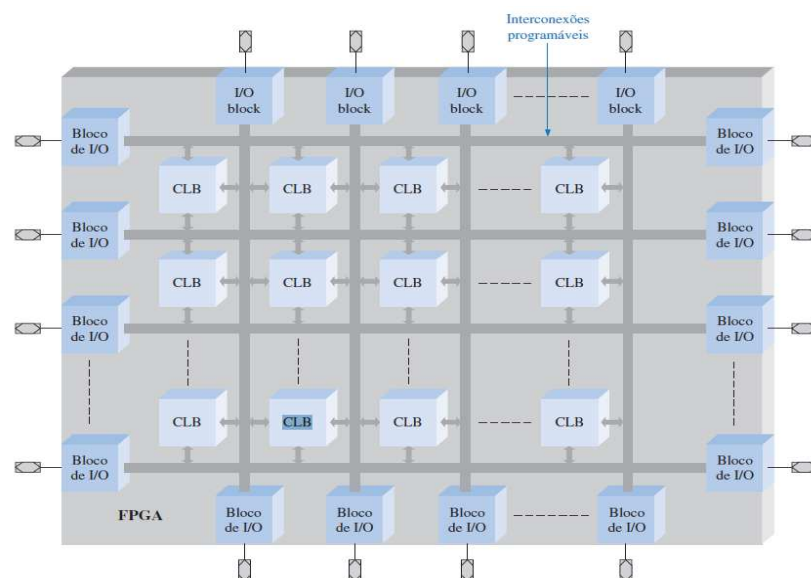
Interconexões programáveis

I/O block

I/O block

I/O block

I/O block

Bloco de I/O

Bloco de I/O

CLB

CLB

CLB

CLB

Bloco de I/O

Bloco de I/O

CLB

CLB

CLB

CLB

Bloco de I/O

Bloco de I/O

CLB

CLB

CLB

CLB

Bloco de I/O

Bloco de I/O

FPGA

Bloco de I/O

Bloco de I/O

Bloco de I/O

Bloco de I/O